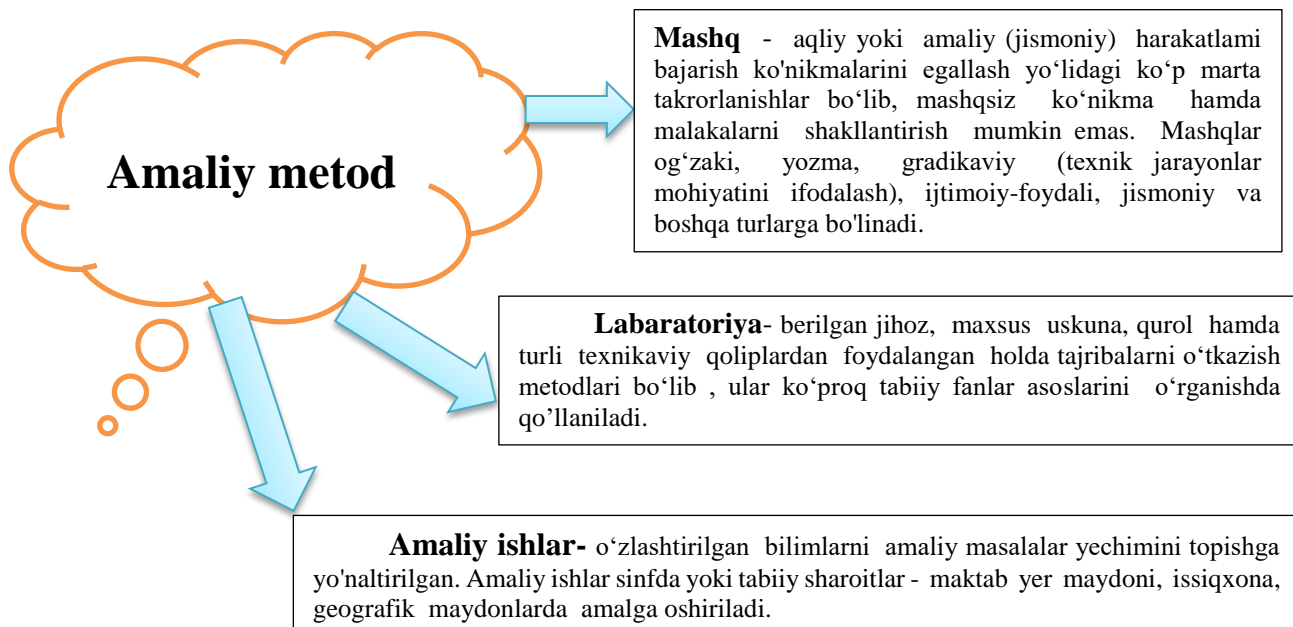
Amaliy metod

**Mashq** - aqliy yoki amaliy (jismoniy) harakatlami bajarish ko'nikmalarini egallash yo‘lidagi ko‘p marta takrorlanishlar bo‘lib, mashqsiz ko‘nikma hamda malakalarni shakllantirish mumkin emas. Mashqlar og‘zaki, yozma, gradikaviy (texnik jarayonlar mohiyatini ifodalash), ijtimoiy-foydali, jismoniy va boshqa turlarga bo'linadi.

**Labaratoriya**- berilgan jihoz, maxsus uskuna, qurol hamda turli texnikaviy qoliplardan foydalangan holda tajribalarni o‘tkazish metodlari bo‘lib , ular ko‘proq tabiiy fanlar asoslarini o‘rganishda qo’llaniladi.

**Amaliy ishlar-** o‘zlashtirilgan bilimlarni amaliy masalalar yechimini topishga yo'naltirilgan. Amaliy ishlar sinfda yoki tabiiy sharoitlar - maktab yer maydoni, issiqxona, geografik maydonlarda amalga oshiriladi.